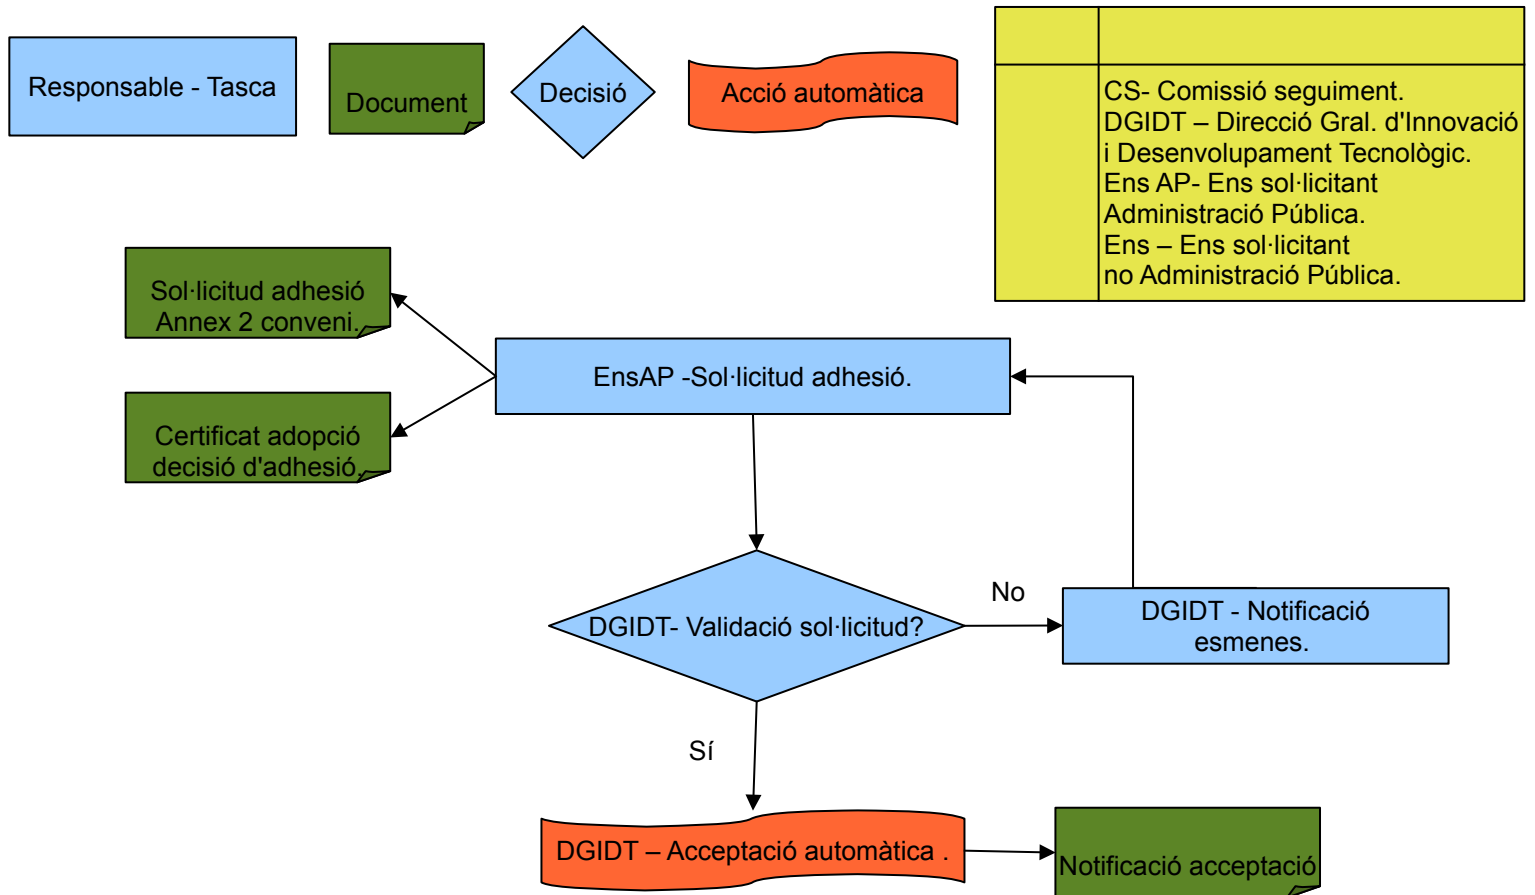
Responsable - Tasca

Document

Decisió

Acció automàtica

CS- Comissió seguiment.
DGIDT – Direcció Gral. d'Innovació i Desenvolupament Tecnològic.
Ens AP- Ens sol·licitant Administració Pública.
Ens – Ens sol·licitant no Administració Pública.

Sol·licitud adhesió Annex 2 conveni.

Certificat adopció decisió d'adhesió.

EnsAP -Sol·licitud adhesió.

DGIDT- Validació sol·licitud?

No

DGIDT - Notificació esmenes.

Sí

DGIDT – Acceptació automàtica .

Notificació acceptació